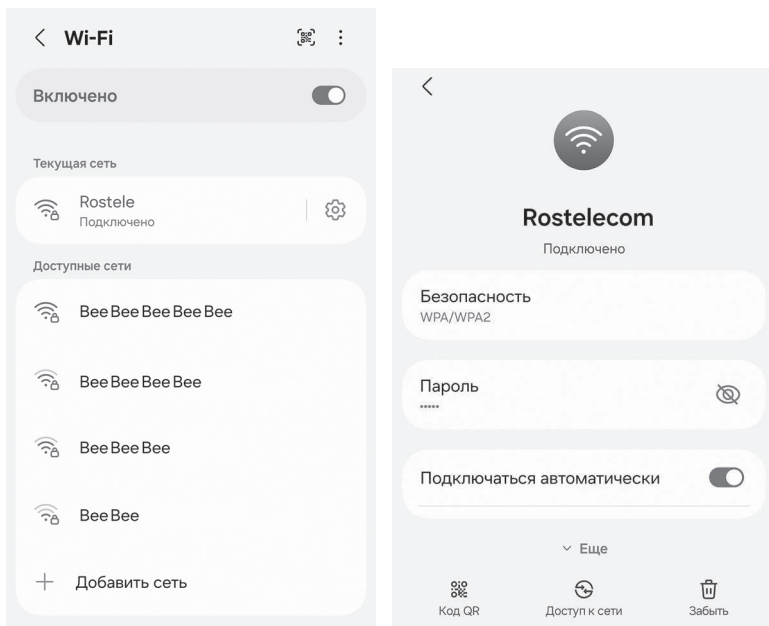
< Wi-Fi

Включено

Текущая сеть

Rostele
Подключено

Доступные сети

Bee Bee Bee Bee Bee

Bee Bee Bee Bee

Bee Bee Bee

Bee Bee

+ Добавить сеть

<

Rostelecom
Подключено

Безопасность
WPA/WPA2

Пароль
•••••

Подключаться автоматически

Еще

Код QR

Доступ к сети

Забыть